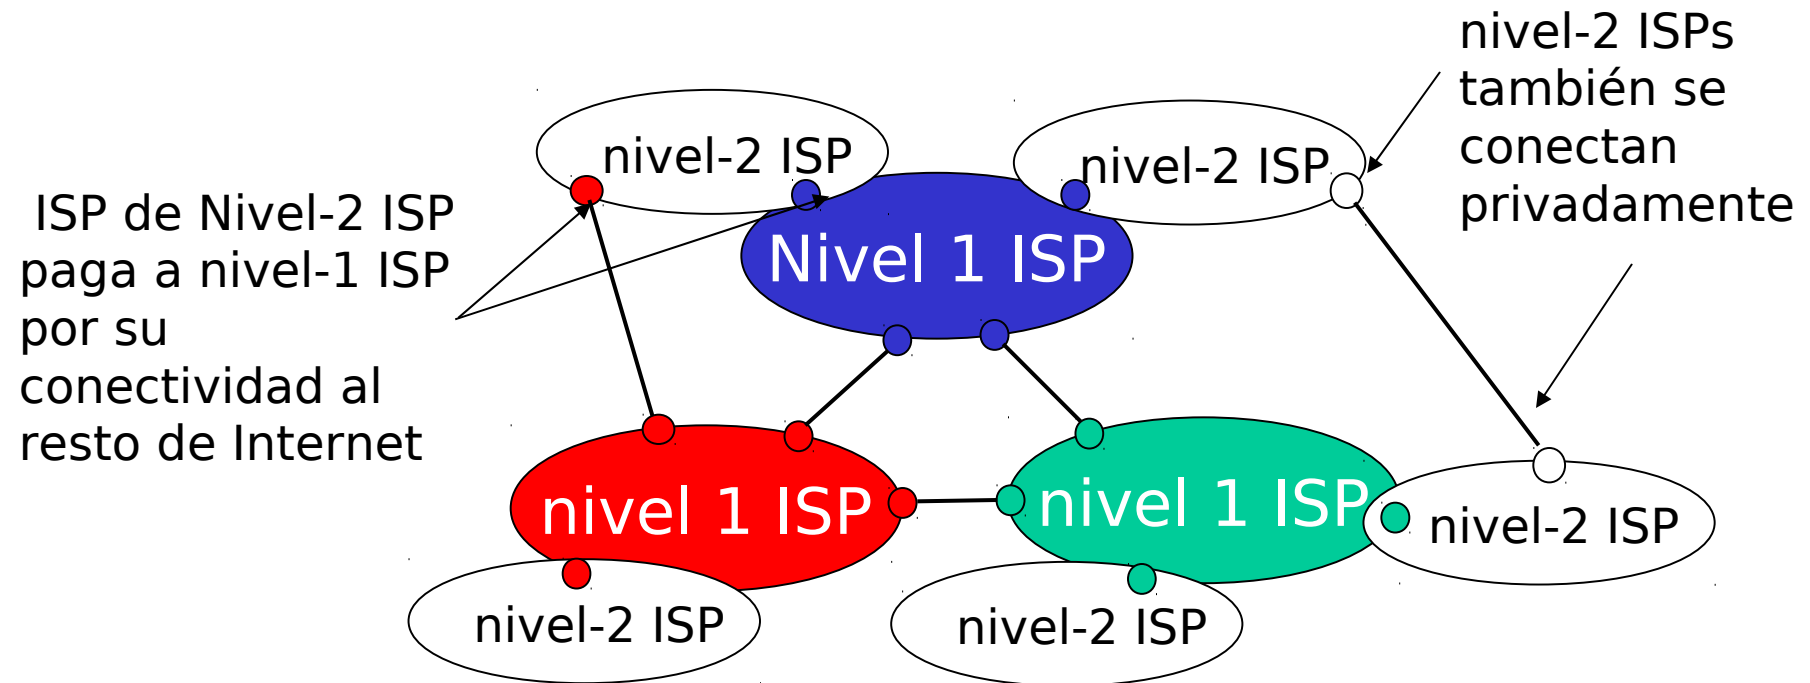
nivel-2 ISPs también se conectan privadamente

nivel-2 ISP

nivel-2 ISP

ISP de Nivel-2 ISP paga a nivel-1 ISP por su conectividad al resto de Internet

Nivel 1 ISP

nivel 1 ISP

nivel 1 ISP

nivel-2 ISP

nivel-2 ISP

nivel-2 ISP